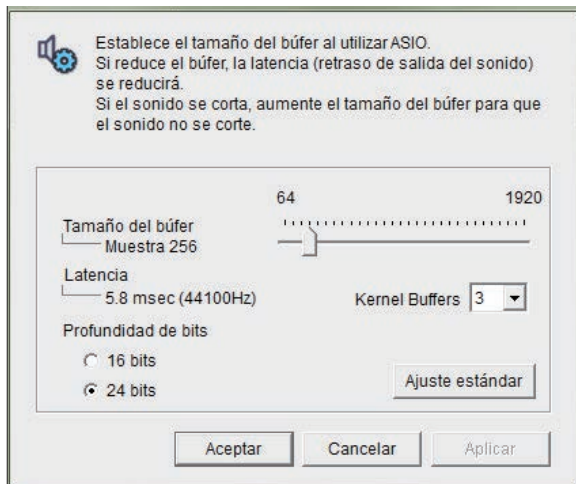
Establece el tamaño del búfer al utilizar ASIO.
Si reduce el búfer, la latencia (retraso de salida del sonido) se reducirá.
Si el sonido se corta, aumente el tamaño del búfer para que el sonido no se corte.

64

1920

Tamaño del búfer
Muestra 256

Latencia
5.8 msec (44100Hz)

Kernel Buffers 3

Profundidad de bits

16 bits

24 bits

Ajuste estándar

Aceptar

Cancelar

Aplicar